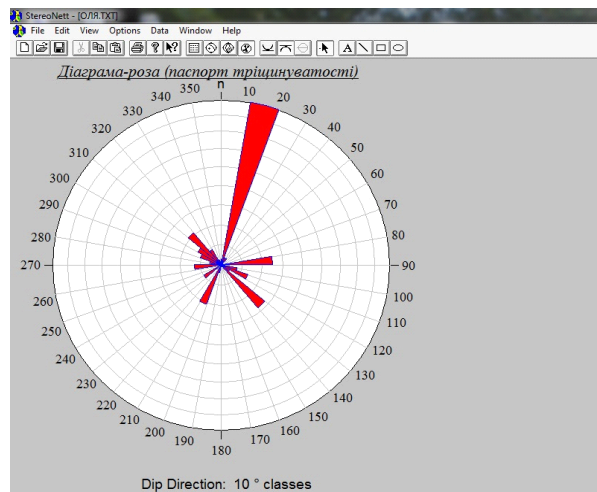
StereoNett - [ОЛЯ.TXT]

File Edit View Options Data Window Help

Діаграма-роза (паспорт тріщинуватості)

n

10
20
30
40
50
60
70
80
90
100
110
120
130
140
150
160
170
180
190
200
210
220
230
240
250
260
270
280
290
300
310
320
330
340
350

Dip Direction: 10 ° classes